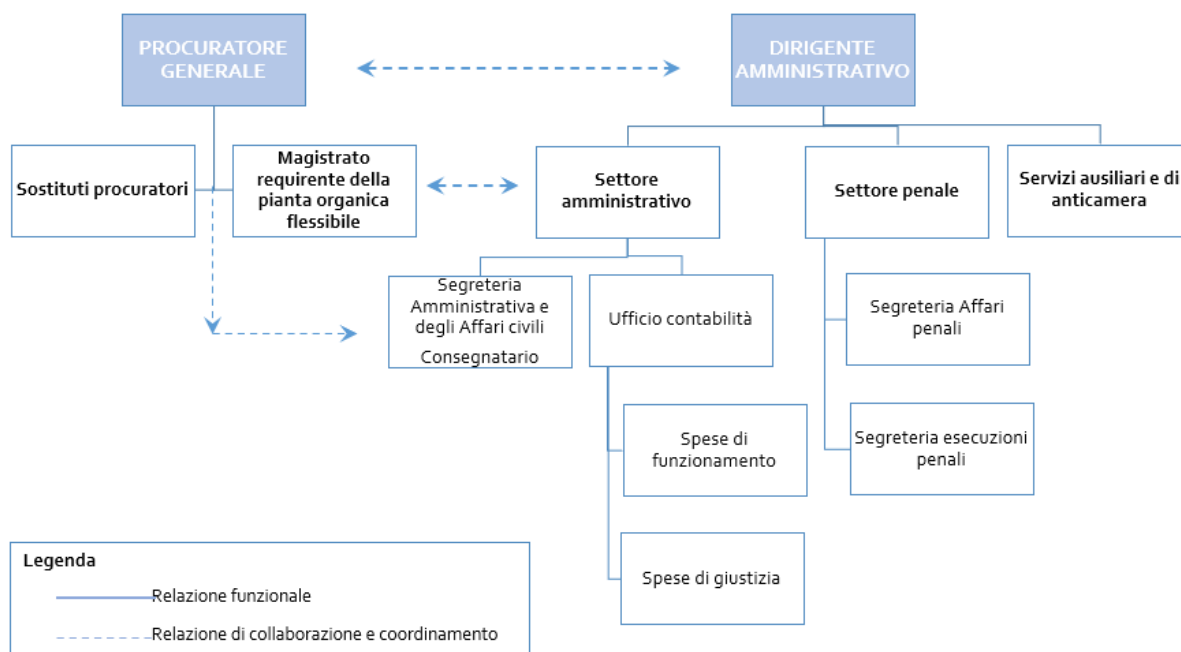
PROCURATORE GENERALE

DIRIGENTE AMMINISTRATIVO

Sostituti procuratori

Magistrato requirente della pianta organica flessibile

Settore amministrativo

Settore penale

Servizi ausiliari e di anticamera

Segreteria Amministrativa e degli Affari civili
Consegnatario

Ufficio contabilità

Segreteria Affari penali

Spese di funzionamento

Segreteria esecuzioni penali

Spese di giustizia

Legenda
Relazione funzionale
Relazione di collaborazione e coordinamento